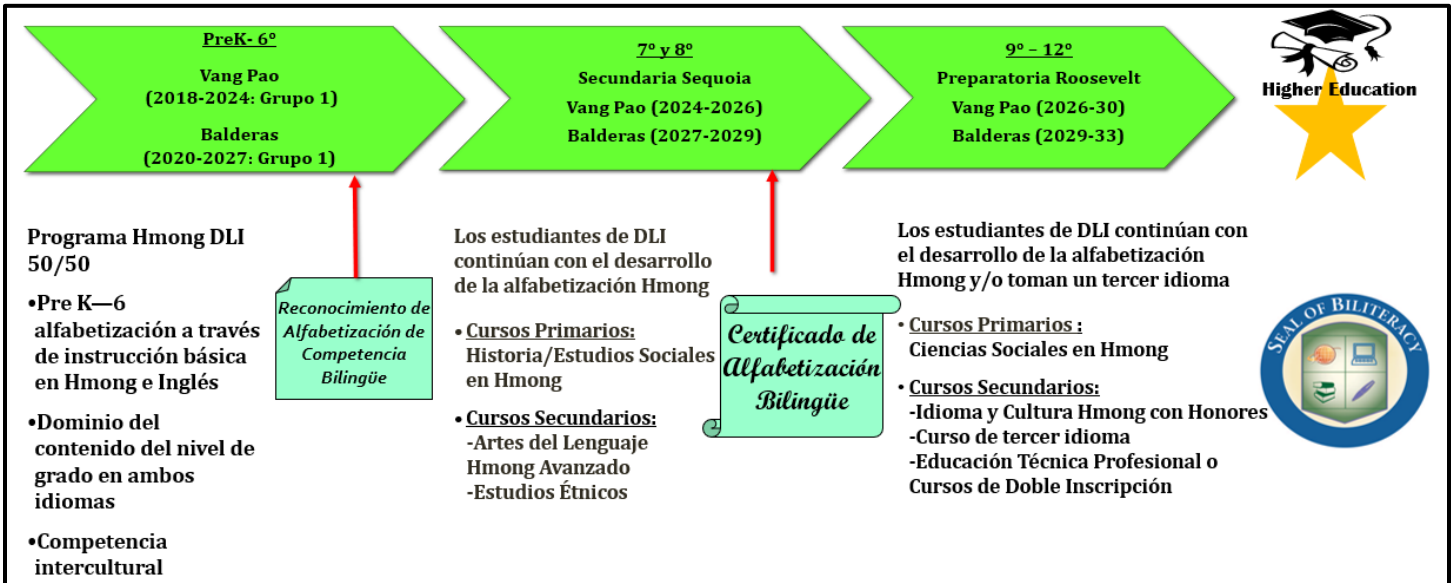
PreK- 6º

Vang Pao
(2018-2024: Grupo 1)

Balderas
(2020-2027: Grupo 1)

7º y 8º

Secundaria Sequoia

Vang Pao (2024-2026)

Balderas (2027-2029)

9º – 12º

Preparatoria Roosevelt

Vang Pao (2026-30)

Balderas (2029-33)

Higher Education

Programa Hmong DLI 50/50

•Pre K—6 alfabetización a través de instrucción básica en Hmong e Inglés

•Dominio del contenido del nivel de grado en ambos idiomas

•Competencia intercultural

Reconocimiento de Alfabetización de Competencia Bilingüe

Los estudiantes de DLI continúan con el desarrollo de la alfabetización Hmong

• Cursos Primarios:
Historia/Estudios Sociales en Hmong

• Cursos Secundarios:
-Artes del Lenguaje Hmong Avanzado
-Estudios Étnicos

Certificado de Alfabetización Bilingüe

Los estudiantes de DLI continúan con el desarrollo de la alfabetización Hmong y/o toman un tercer idioma

• Cursos Primarios :
Ciencias Sociales en Hmong

• Cursos Secundarios:
-Idioma y Cultura Hmong con Honores
-Curso de tercer idioma
-Educación Técnica Profesional o Cursos de Doble Inscripción

SEAL OF BILITERACY